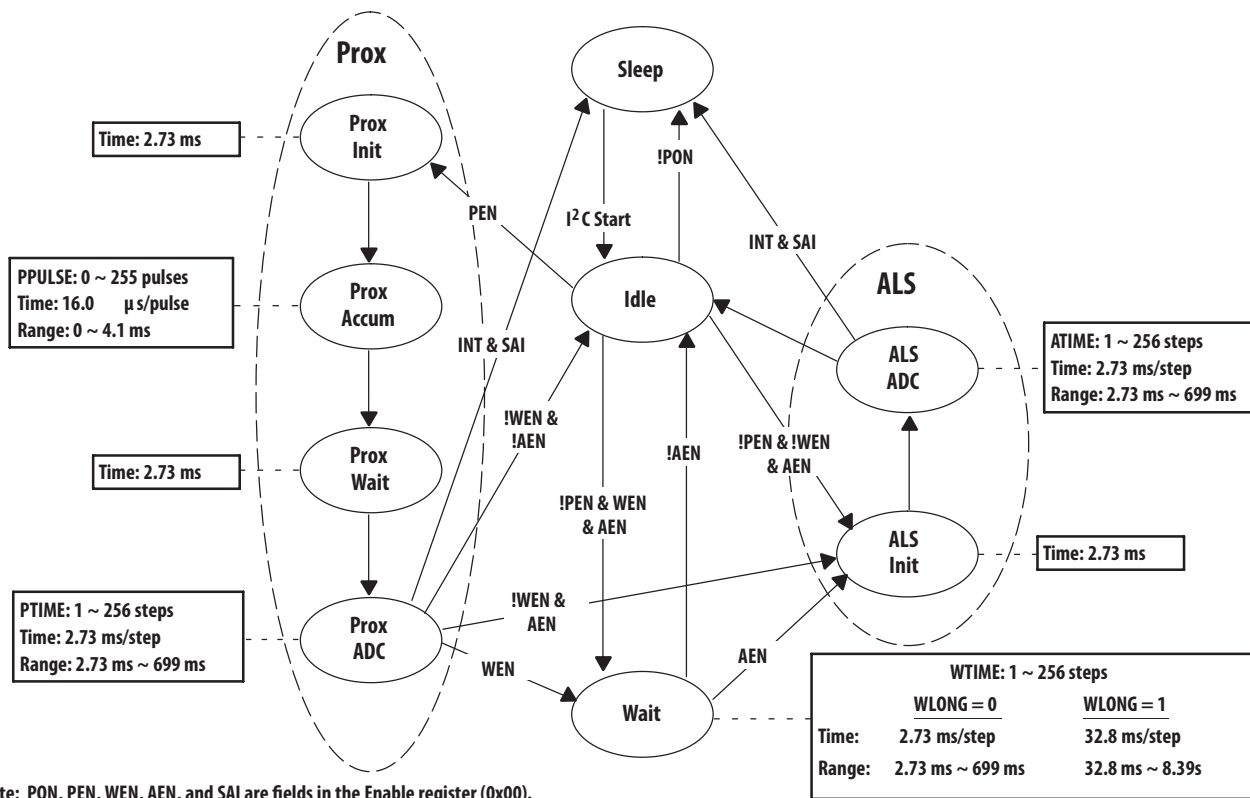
Prox

Sleep

Time: 2.73 ms

Prox Init

!PON

PEN

$I^2C$ Start

INT & SAI

PPULSE: 0 ~ 255 pulses
Time: 16.0 µs/pulse
Range: 0 ~ 4.1 ms

Prox Accum

Idle

ALS

INT & SAI

ATIME: 1 ~ 256 steps
Time: 2.73 ms/step
Range: 2.73 ms ~ 699 ms

ALS ADC

!WEN & !AEN

!AEN

!PEN & !WEN & AEN

Time: 2.73 ms

Prox Wait

!PEN & WEN & AEN

ALS Init

Time: 2.73 ms

PTIME: 1 ~ 256 steps
Time: 2.73 ms/step
Range: 2.73 ms ~ 699 ms

Prox ADC

!WEN & AEN

WEN

AEN

Wait

| | WTIME: 1 ~ 256 steps | |
|---|---|---|
| | WLONG = 0 | WLONG = 1 |
| Time: | 2.73 ms/step | 32.8 ms/step |
| Range: | 2.73 ms ~ 699 ms | 32.8 ms ~ 8.39s |

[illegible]te: PON, PEN, WEN, AEN, and SAI are fields in the Enable register (0x00).